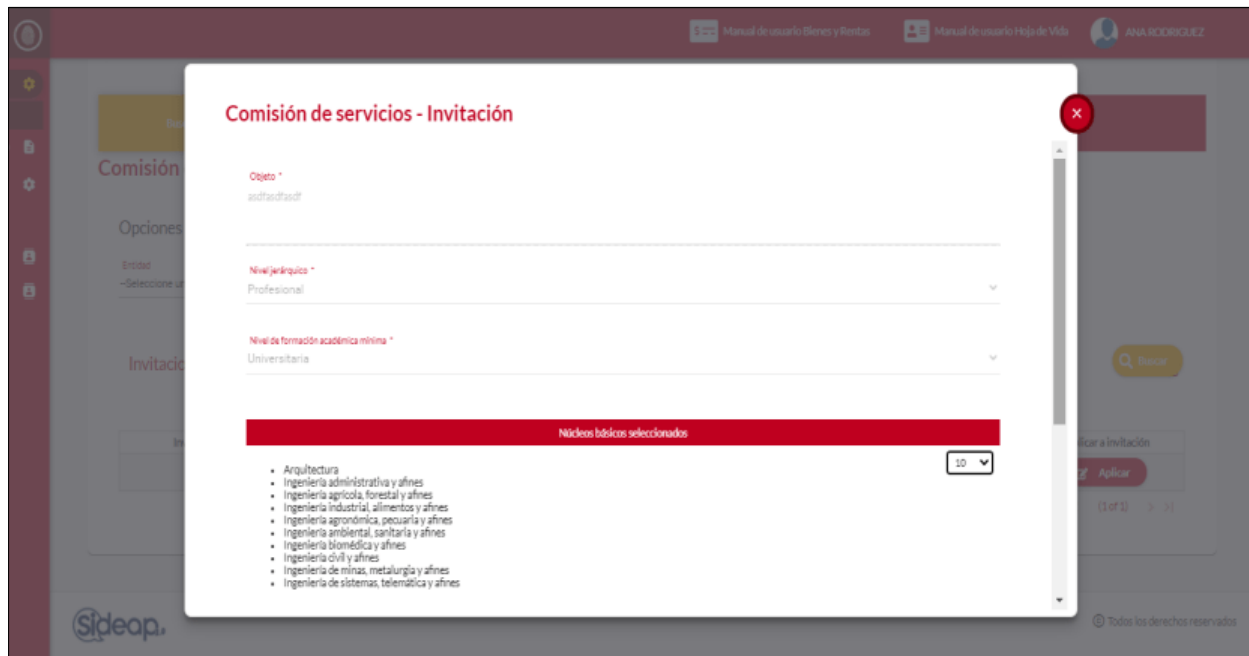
Manual de usuario Bienes y Rentas
Manual de usuario Hoja de Vida
ANA RODRIGUEZ

Comisión
Opciones
Entidad
--Seleccione u
Invitacio
Buscar
licar a invitación
Aplicar
(1 of 1)

Comisión de servicios - Invitación

×

Objeto *
asdfasdfasdf

Nivel jerárquico *
Profesional

Nivel de formación académica mínima *
Universitaria

Núcleos básicos seleccionados

10

- Arquitectura
- Ingeniería administrativa y afines
- Ingeniería agrícola, forestal y afines
- Ingeniería industrial, alimentos y afines
- Ingeniería agronómica, pecuaria y afines
- Ingeniería ambiental, sanitaria y afines
- Ingeniería biomédica y afines
- Ingeniería civil y afines
- Ingeniería de minas, metalurgia y afines
- Ingeniería de sistemas, telemática y afines

Sideap.
Todos los derechos reservados